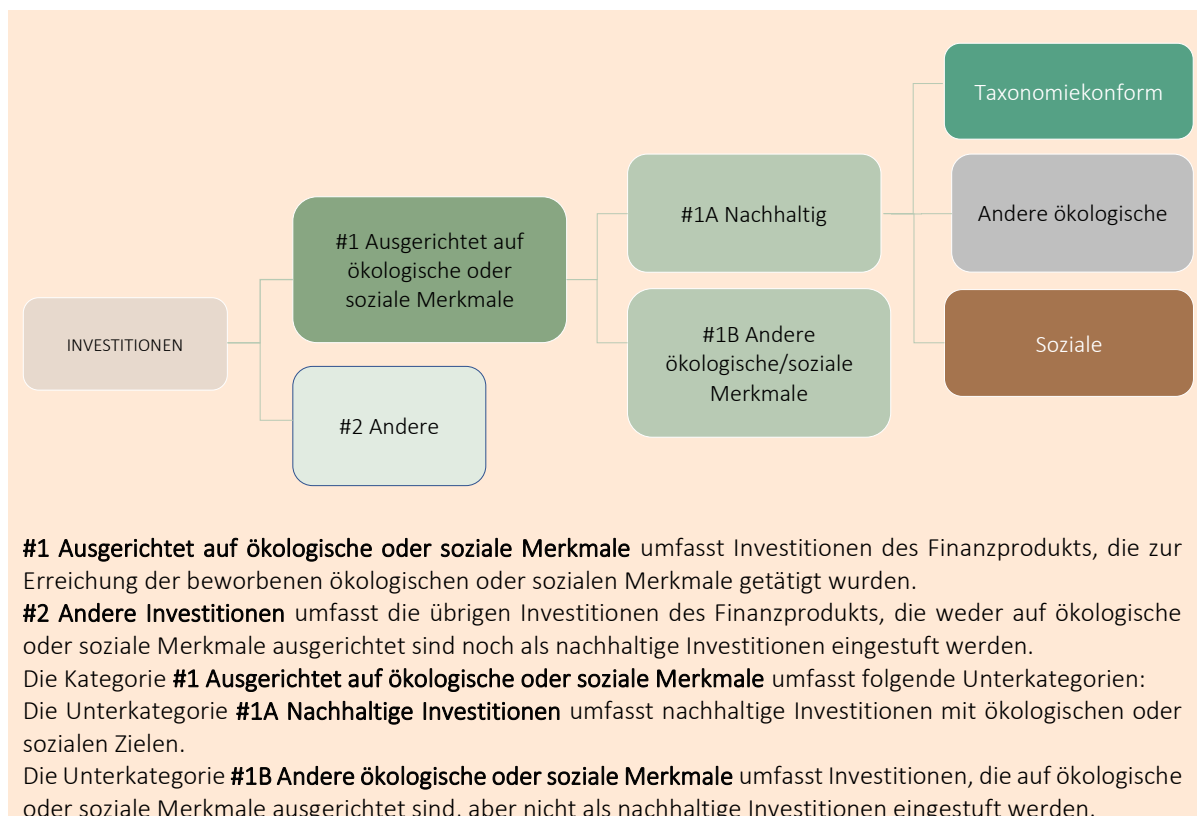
Taxonomiekonform

#1A Nachhaltig

Andere ökologische

#1 Ausgerichtet auf ökologische oder soziale Merkmale

INVESTITIONEN

#1B Andere ökologische/soziale Merkmale

Soziale

#2 Andere

#1 Ausgerichtet auf ökologische oder soziale Merkmale umfasst Investitionen des Finanzprodukts, die zur Erreichung der beworbenen ökologischen oder sozialen Merkmale getätigt wurden.
#2 Andere Investitionen umfasst die übrigen Investitionen des Finanzprodukts, die weder auf ökologische oder soziale Merkmale ausgerichtet sind noch als nachhaltige Investitionen eingestuft werden.
Die Kategorie #1 Ausgerichtet auf ökologische oder soziale Merkmale umfasst folgende Unterkategorien:
Die Unterkategorie #1A Nachhaltige Investitionen umfasst nachhaltige Investitionen mit ökologischen oder sozialen Zielen.
Die Unterkategorie #1B Andere ökologische oder soziale Merkmale umfasst Investitionen, die auf ökologische oder soziale Merkmale ausgerichtet sind, aber nicht als nachhaltige Investitionen eingestuft werden.